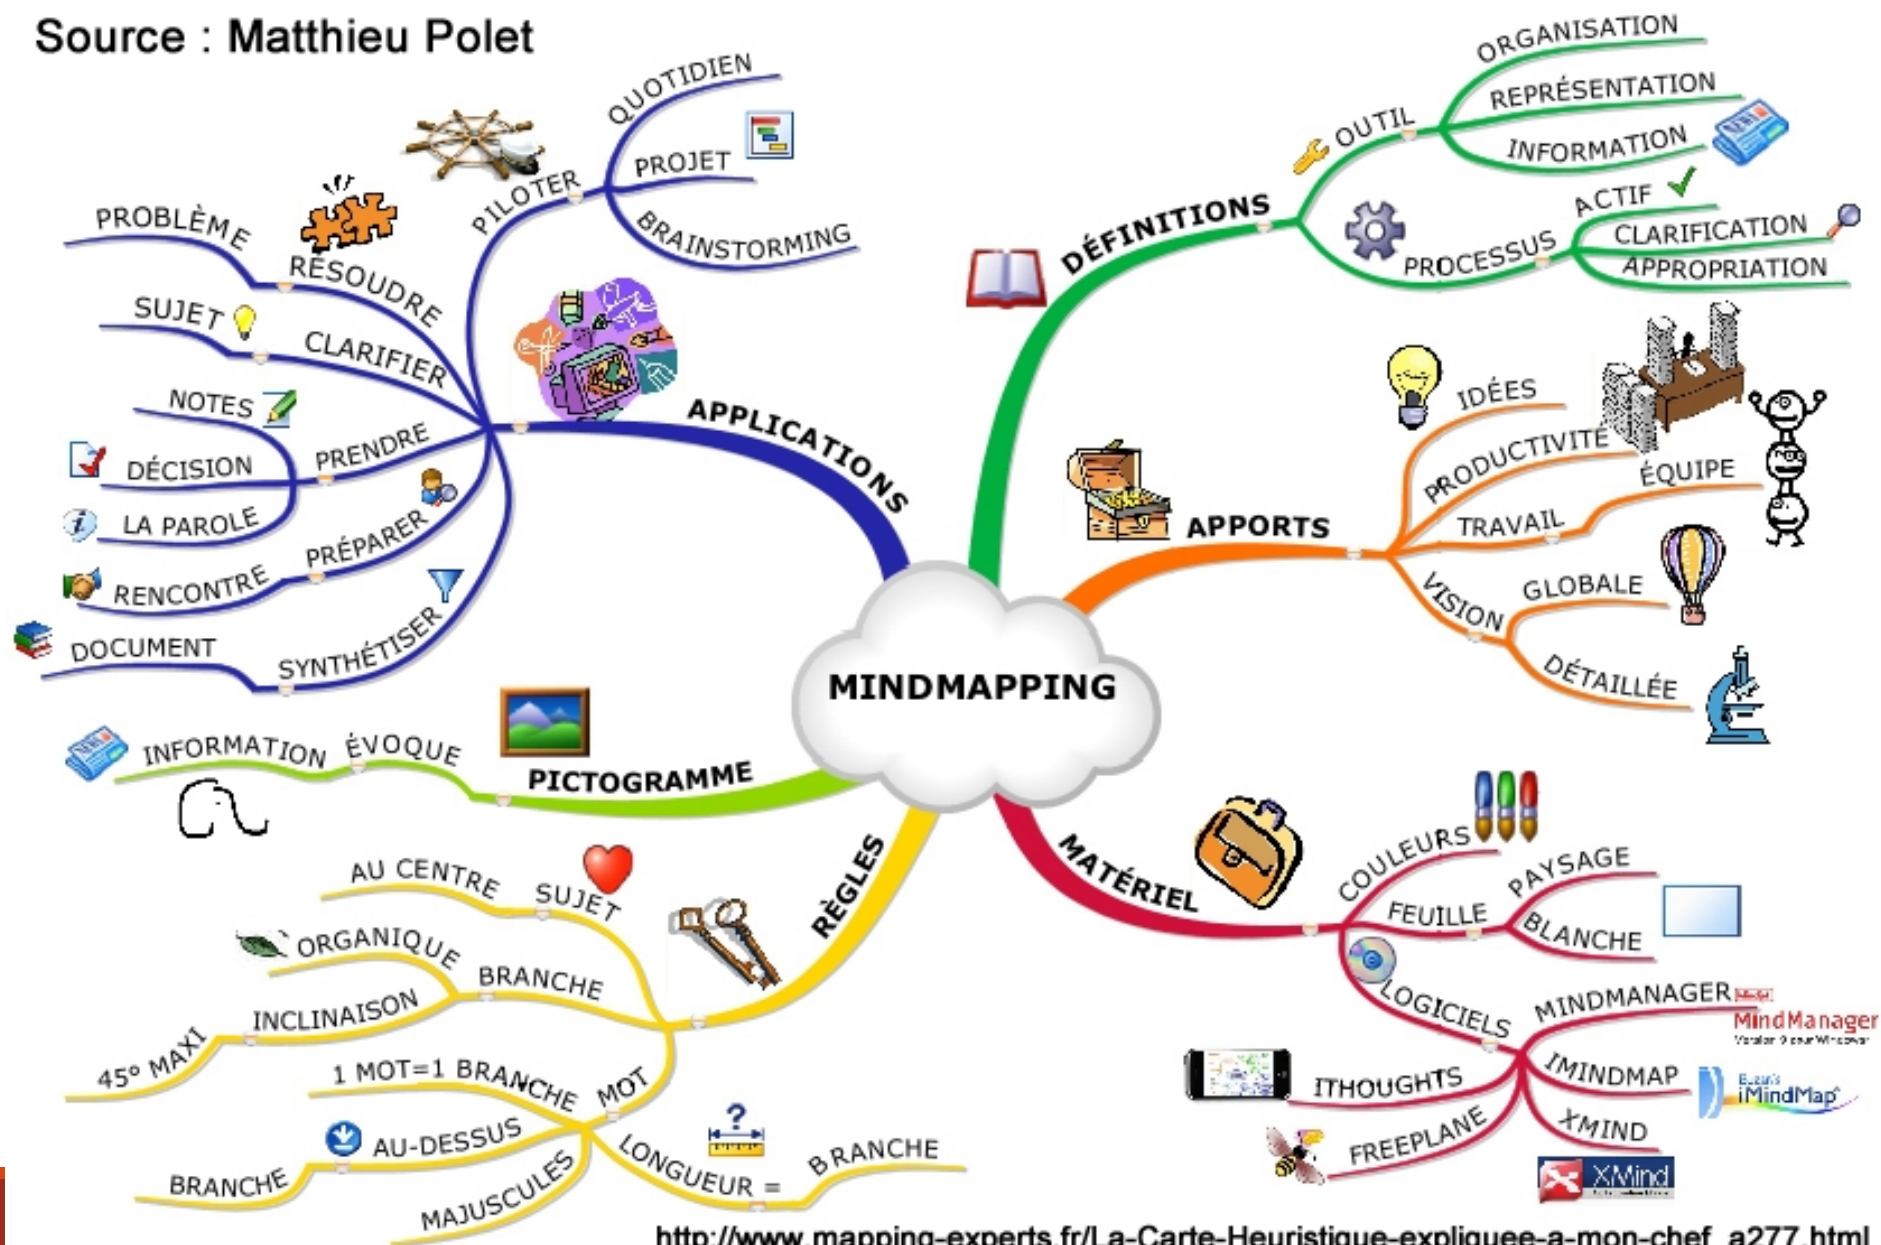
Source : Matthieu Polet

MINDMAPPING

APPLICATIONS
PILOTER
QUOTIDIEN
PROJET
BRAINSTORMING
RÉSOUDRE
PROBLÈME
CLARIFIER
SUJET
PRENDRE
NOTES
DÉCISION
LA PAROLE
PRÉPARER
RENCONTRE
SYNTHÉTISER
DOCUMENT

DÉFINITIONS
OUTIL
ORGANISATION
REPRÉSENTATION
INFORMATION
PROCESSUS
ACTIF
CLARIFICATION
APPROPRIATION

APPORTS
IDÉES
PRODUCTIVITÉ
TRAVAIL
ÉQUIPE
VISION
GLOBALE
DÉTAILLÉE

PICTOGRAMME
ÉVOQUE
INFORMATION

RÈGLES
SUJET
AU CENTRE
BRANCHE
ORGANIQUE
INCLINAISON
45° MAXI
MOT
1 MOT=1 BRANCHE
AU-DESSUS
BRANCHE
MAJUSCULES
LONGUEUR = BRANCHE

MATÉRIEL
COULEURS
FEUILLE
PAYSAGE
BLANCHE
LOGICIELS
MINDMANAGER
MindManager
IMINDMAP
iMindMap
ITHOUGHTS
XMIND
XMind
FREEPLANE

http://www.mapping-experts.fr/La-Carte-Heuristique-expliquee-a-mon-chef_a277.html